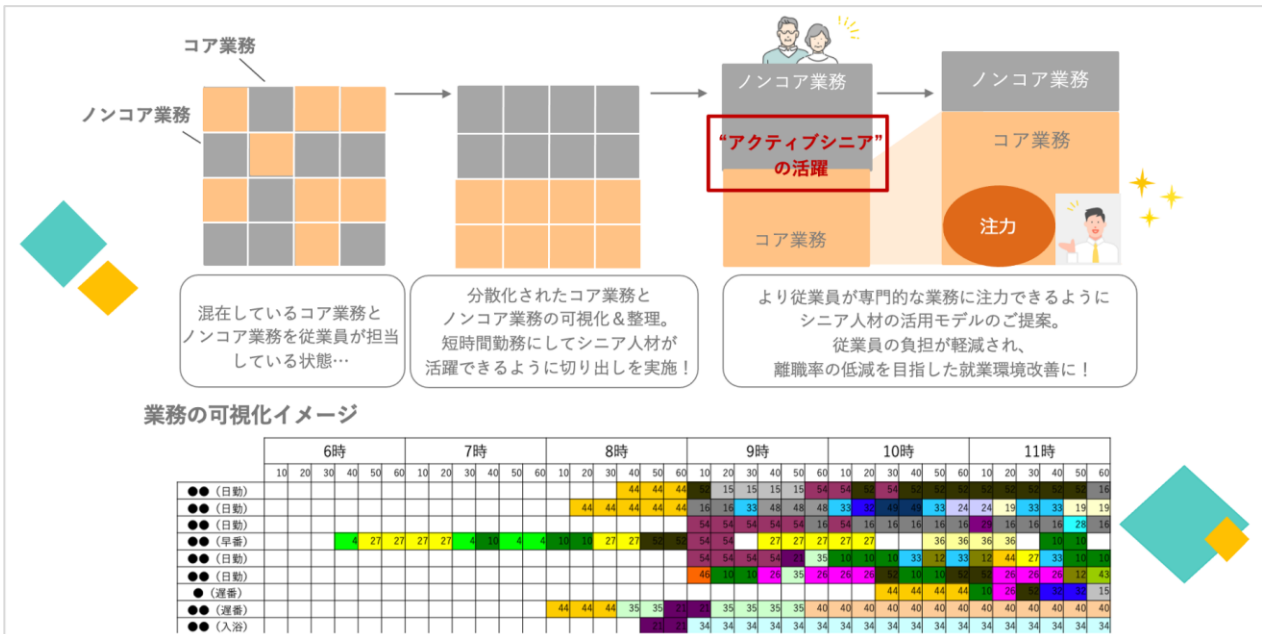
コア業務

ノンコア業務

ノンコア業務

“アクティブシニア”の活躍

コア業務

ノンコア業務

コア業務

注力

混在しているコア業務とノンコア業務を従業員が担当している状態…

分散化されたコア業務とノンコア業務の可視化＆整理。短時間勤務にしてシニア人材が活躍できるように切り出しを実施！

より従業員が専門的な業務に注力できるようにシニア人材の活用モデルのご提案。従業員の負担が軽減され、離職率の低減を目指した就業環境改善に！

業務の可視化イメージ

| | 6時 | | | | | | 7時 | | | | | | 8時 | | | | | | 9時 | | | | | | 10時 | | | | | | 11時 | | | | | |
|---|---|---|---|---|---|---|---|---|---|---|---|---|---|---|---|---|---|---|---|---|---|---|---|---|---|---|---|---|---|---|---|---|---|---|---|---|
| | 10 | 20 | 30 | 40 | 50 | 60 | 10 | 20 | 30 | 40 | 50 | 60 | 10 | 20 | 30 | 40 | 50 | 60 | 10 | 20 | 30 | 40 | 50 | 60 | 10 | 20 | 30 | 40 | 50 | 60 | 10 | 20 | 30 | 40 | 50 | 60 |
| ●●（日勤） | | | | | | | | | | | | | | | | 44 | 44 | 44 | 52 | 15 | 15 | 15 | 15 | 54 | 54 | 52 | 54 | 52 | 52 | 52 | 52 | 52 | 52 | 52 | 52 | 16 |
| ●●（日勤） | | | | | | | | | | | | | | 44 | 44 | 44 | 44 | 44 | 16 | 16 | 33 | 48 | 48 | 48 | 33 | 32 | 49 | 49 | 33 | 24 | 24 | 19 | 33 | 33 | 19 | 19 |
| ●●（日勤） | | | | | | | | | | | | | | | | | | | 54 | 54 | 54 | 54 | 54 | 16 | 54 | 16 | 16 | 16 | 16 | 16 | 29 | 16 | 16 | 16 | 28 | 16 |
| ●●（早番） | | | | 4 | 27 | 27 | 27 | 27 | 4 | 10 | 4 | 4 | 10 | 10 | 27 | 27 | 52 | 52 | 54 | 54 | | 27 | 27 | 27 | 27 | 27 | | | 36 | 36 | 36 | 36 | | 10 | 10 | |
| ●●（日勤） | | | | | | | | | | | | | | | | | | | 54 | 54 | 54 | 54 | 21 | 35 | 10 | 10 | 10 | 33 | 12 | 33 | 12 | 44 | 27 | 33 | 10 | 10 |
| ●●（日勤） | | | | | | | | | | | | | | | | | | | 46 | 10 | 10 | 26 | 35 | 26 | 26 | 26 | 52 | 10 | 10 | 52 | 52 | 26 | 26 | 26 | 12 | 43 |
| ●（遅番） | | | | | | | | | | | | | | | | | | | | | | | | | | | | 44 | 44 | 44 | 10 | 26 | 52 | 32 | 32 | 15 |
| ●●（遅番） | | | | | | | | | | | | | 44 | 44 | 44 | 35 | 35 | 21 | 21 | 35 | 35 | 35 | 35 | 40 | 40 | 40 | 40 | 40 | 40 | 40 | 40 | 40 | 40 | 40 | 40 | 40 |
| ●●（入浴） | | | | | | | | | | | | | | | | | 21 | 21 | 34 | 34 | 34 | 34 | 34 | 34 | 34 | 34 | 34 | 34 | 34 | 34 | 34 | 34 | 34 | 34 | 34 | 34 |